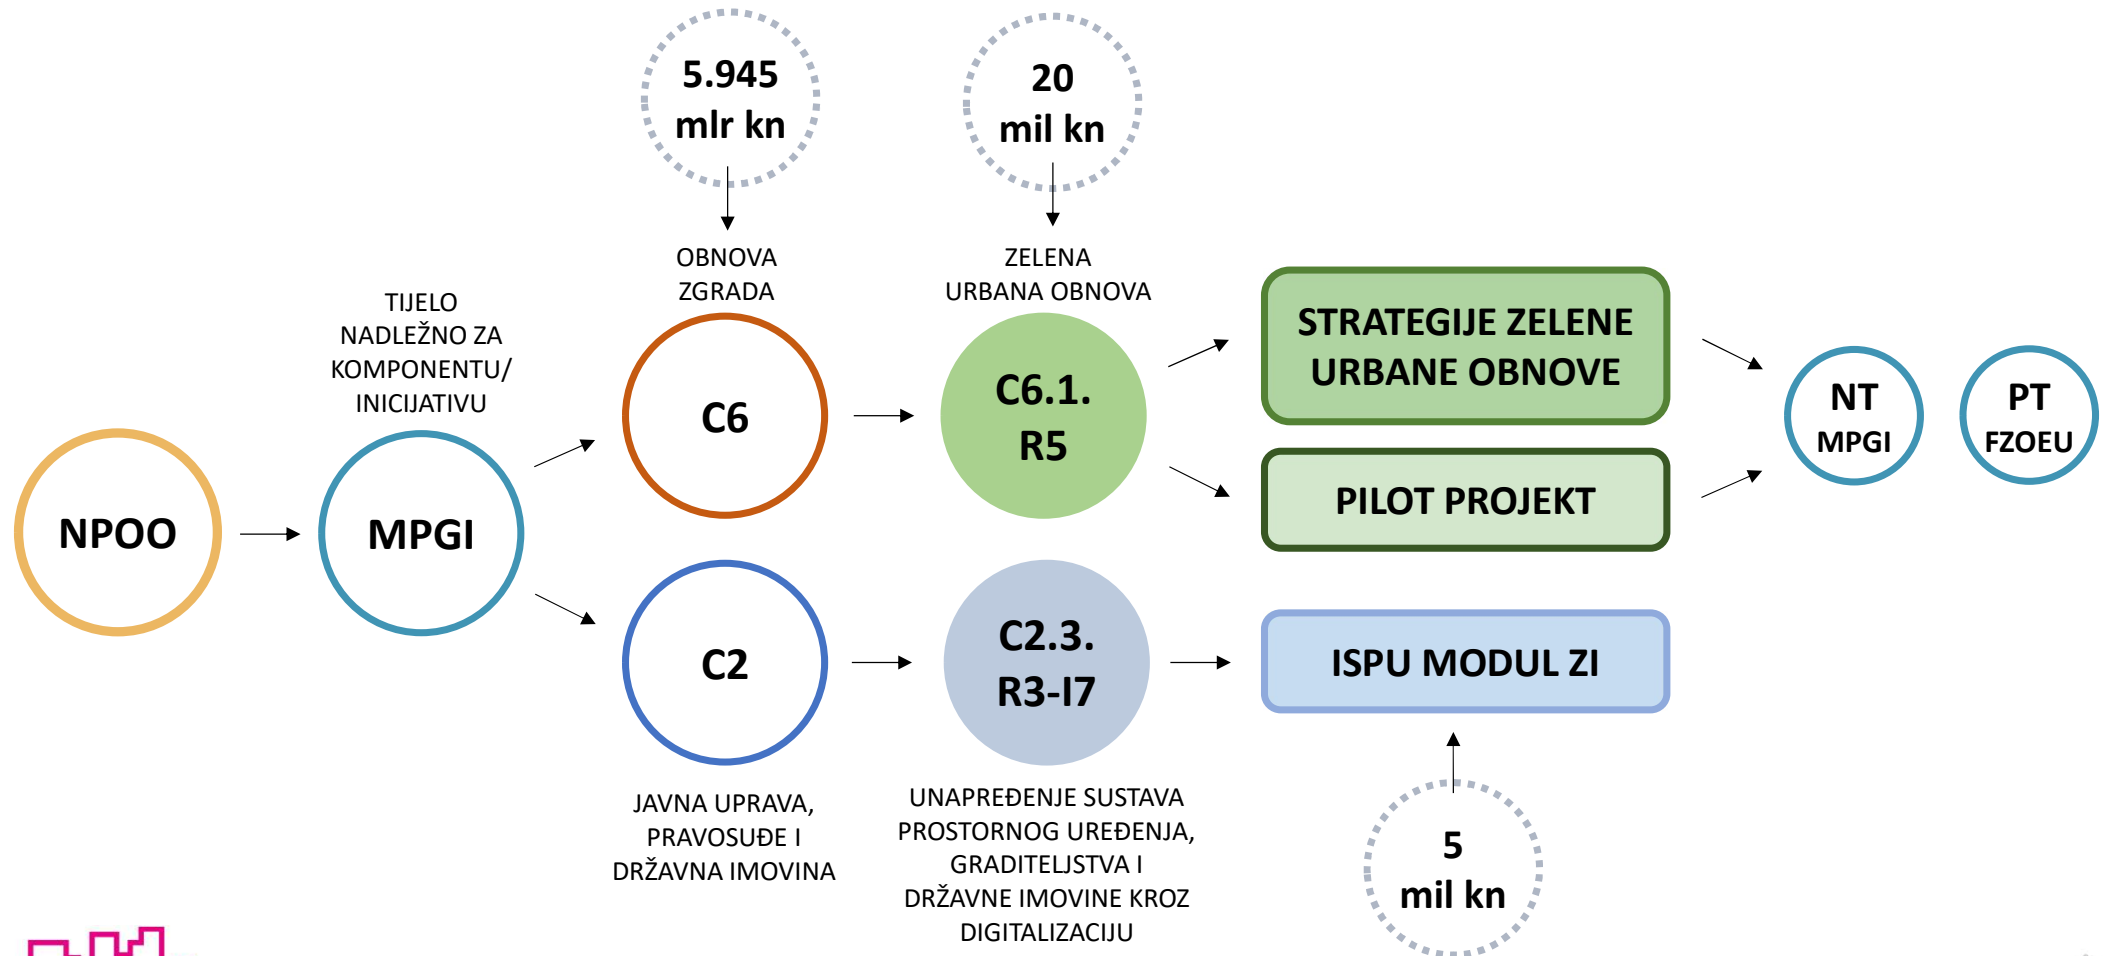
5.945
mlr kn

20
mil kn

OBNOVA ZGRADA

ZELENA URBANA OBNOVA

TIJELO NADLEŽNO ZA KOMPONENTU/ INICIJATIVU

NPOO

MPGI

C6

C6.1. R5

STRATEGIJE ZELENE URBANE OBNOVE

PILOT PROJEKT

NT
MPGI

PT
FZOEU

C2

C2.3. R3-I7

ISPU MODUL ZI

JAVNA UPRAVA, PRAVOSUĐE I DRŽAVNA IMOVINA

UNAPREĐENJE SUSTAVA PROSTORNOG UREĐENJA, GRADITELJSTVA I DRŽAVNE IMOVINE KROZ DIGITALIZACIJU

5
mil kn